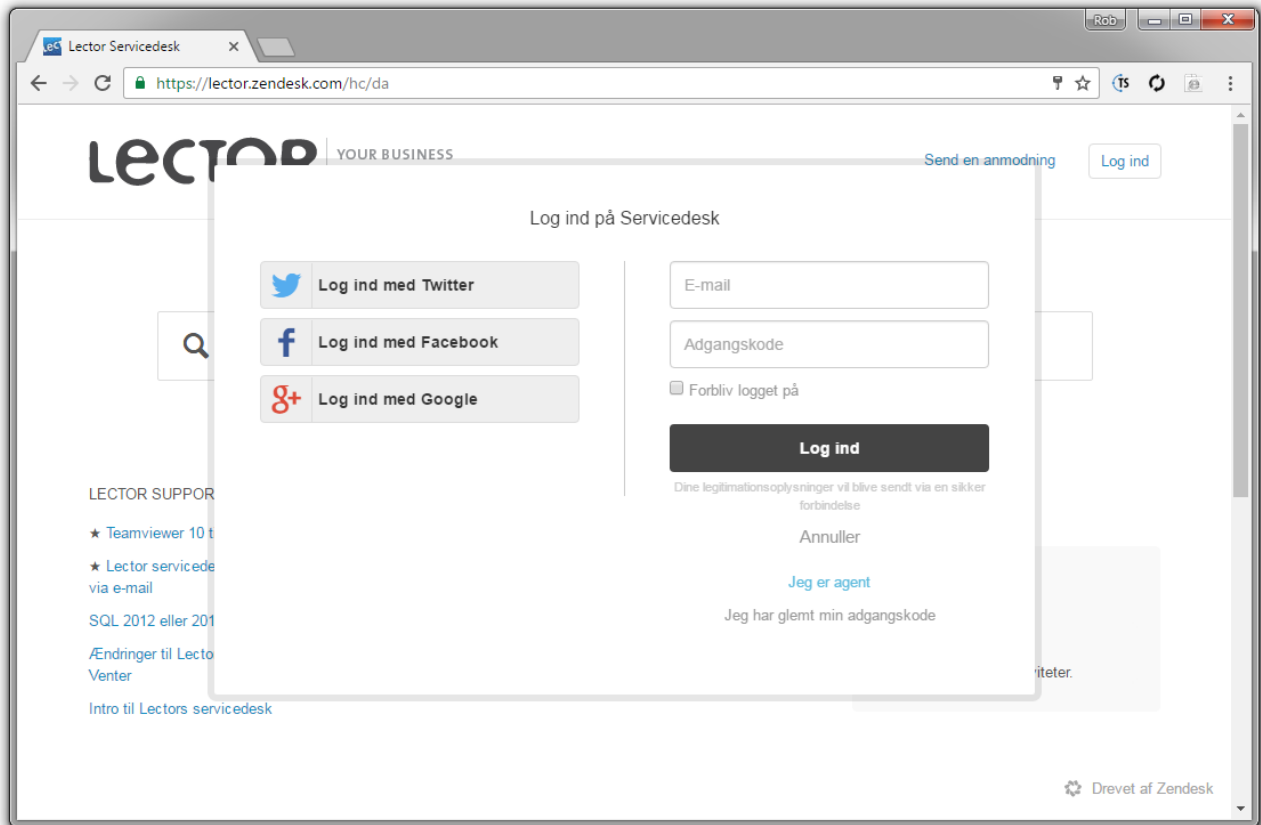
Rob

Lector Servicedesk ×

https://lector.zendesk.com/hc/da

LECTOR | YOUR BUSINESS

Send en anmodning

Log ind

Log ind på Servicedesk

Log ind med Twitter

Log ind med Facebook

Log ind med Google

E-mail

Adgangskode

Forbliv logget på

Log ind

Dine legitimationsoplysninger vil blive sendt via en sikker forbindelse

Annuller

Jeg er agent

Jeg har glemt min adgangskode

LECTOR SUPPOR

★ Teamviewer 10 t

★ Lector servicede via e-mail

SQL 2012 eller 201

Ændringer til Lecto Venter

Intro til Lectors servicedesk

viteter.

Drevet af Zendesk